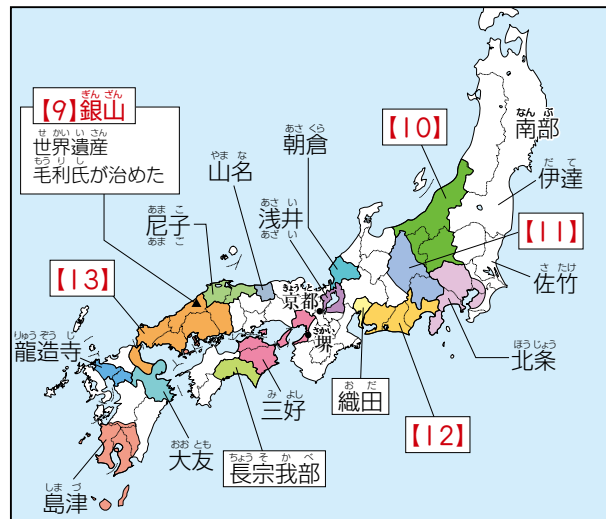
【9】銀山（ぎんざん）
世界遺産（せかいいさん）
毛利氏（もうりし）が治めた

【10】
朝倉（あさくら）
南部（なんぶ）
伊達（だて）
山名（やまな）
尼子（あまこ）
浅井（あざい）
【11】
佐竹（さたけ）
京都（きょうと）
堺（さかい）
【13】
龍造寺（りゅうぞうじ）
北条（ほうじょう）
三好（みよし）
織田（おだ）
大友（おおとも）
【12】
長宗我部（ちょうそかべ）
島津（しまづ）